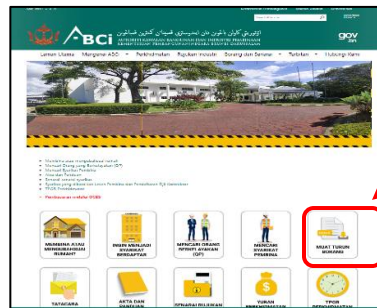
ABCi

gov

Laman Utama · Mengenai ABCi · Perkhidmatan · Rujukan Industri · Borang dan Senarai · Tetapan · Hubungi Kami

MEMBINA ATAU MENGUBAHSUAI RUMAH?

INGIN MENJADI SYARIKAT BERDAFTAR

MENCARI ORANG SEPERTI AYAKAN (QP)

MENCARI SYARIKAT PEMBINA

MUAT TURUN BORANG

TATACARA

AKTA DAN PANDUAN

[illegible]

YURAN

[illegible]